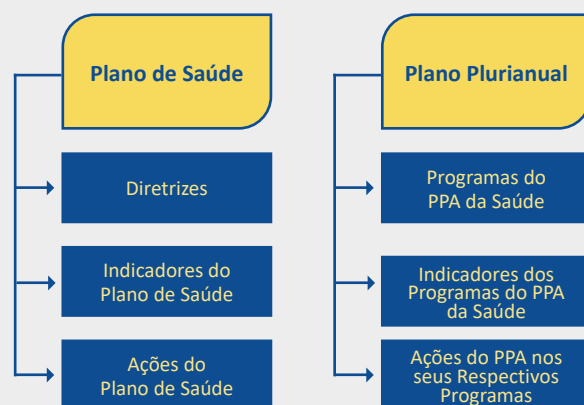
Plano de Saúde

Diretrizes

Indicadores do Plano de Saúde

Ações do Plano de Saúde

Plano Plurianual

Programas do PPA da Saúde

Indicadores dos Programas do PPA da Saúde

Ações do PPA nos seus Respectivos Programas